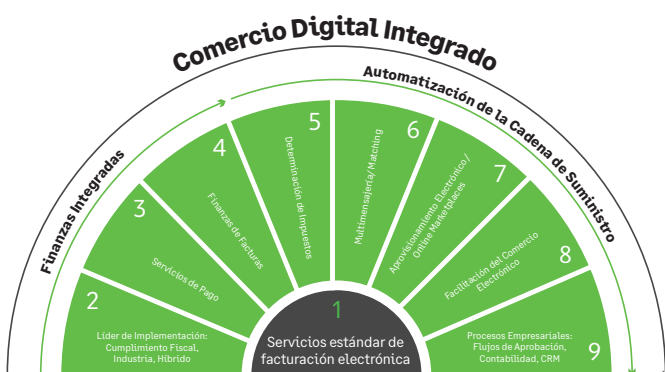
Comercio Digital Integrado

Finanzas Integradas

Automatización de la Cadena de Suministro

2
Líder de Implementación: Cumplimiento Fiscal, Industria, Híbrido

3
Servicios de Pago

4
Finanzas de Facturas

5
Determinación de Impuestos

6
Multimensajería/Matching

7
Aprovisionamiento Electrónico/ Online Marketplaces

8
Facilitación del Comercio Electrónico

9
Procesos Empresariales: Flujos de Aprobación, Contabilidad, CRM

1
Servicios estándar de facturación electrónica